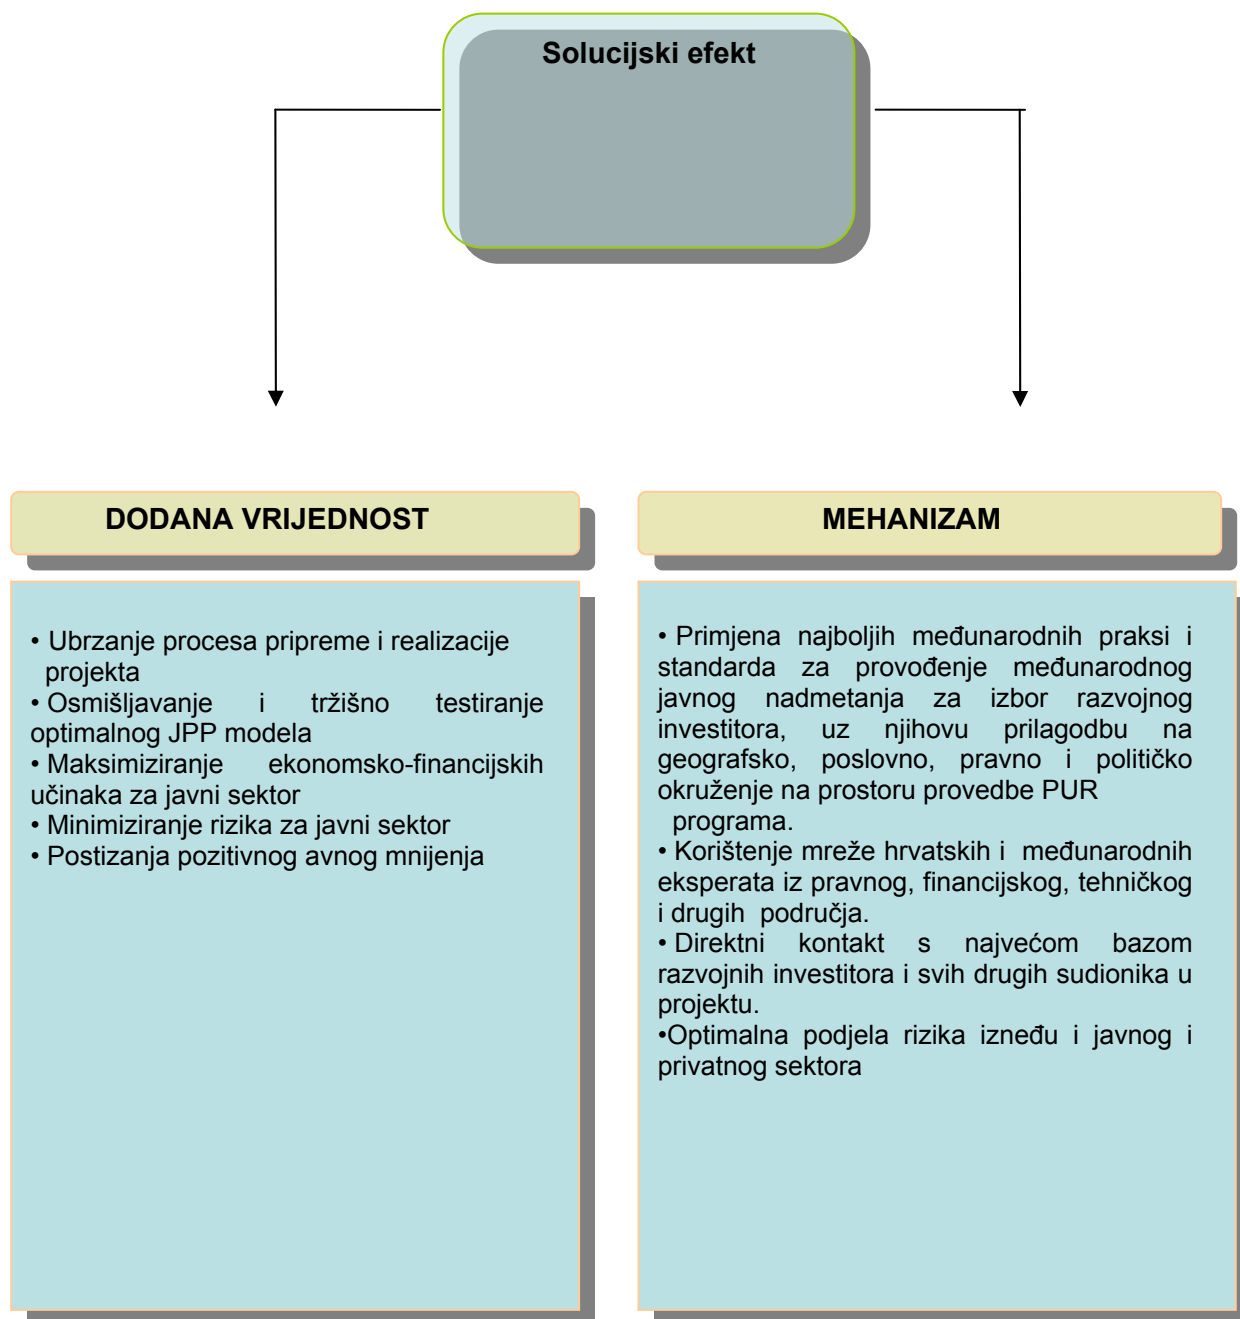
Solucijski efekt

DODANA VRIJEDNOST

• Ubrzanje procesa pripreme i realizacije projekta
• Osmišljavanje i tržišno testiranje optimalnog JPP modela
• Maksimiziranje ekonomsko-financijskih učinaka za javni sektor
• Minimiziranje rizika za javni sektor
• Postizanja pozitivnog avnog mnijenja

MEHANIZAM

• Primjena najboljih međunarodnih praksi i standarda za provođenje međunarodnog javnog nadmetanja za izbor razvojnog investitora, uz njihovu prilagodbu na geografsko, poslovno, pravno i političko okruženje na prostoru provedbe PUR programa.
• Korištenje mreže hrvatskih i međunarodnih eksperata iz pravnog, financijskog, tehničkog i drugih područja.
• Direktni kontakt s najvećom bazom razvojnih investitora i svih drugih sudionika u projektu.
•Optimalna podjela rizika između i javnog i privatnog sektora